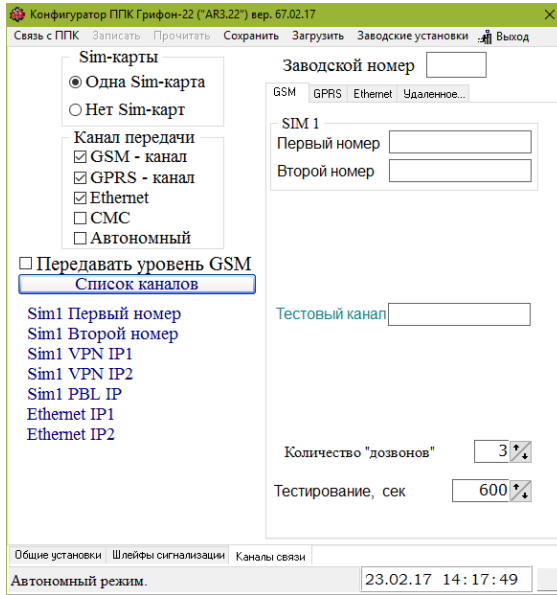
Конфигуратор ППК Грифон-22 ("AR3.22") вер. 67.02.17

Связь с ППК   Записать   Прочитать   Сохранить   Загрузить   Заводские установки   Выход

Sim-карты
◉ Одна Sim-карта
○ Нет Sim-карт

Канал передачи
☑ GSM - канал
☑ GPRS - канал
☑ Ethernet
☐ СМС
☐ Автономный

☐ Передавать уровень GSM

Список каналов

Sim1 Первый номер
Sim1 Второй номер
Sim1 VPN IP1
Sim1 VPN IP2
Sim1 PBL IP
Ethernet IP1
Ethernet IP2

Заводской номер

GSM   GPRS   Ethernet   Удаленное...

SIM 1
Первый номер
Второй номер

Тестовый канал

Количество "дозвонов"   3

Тестирование, сек   600

Общие установки   Шлейфы сигнализации   Каналы связи

Автономный режим.   23.02.17  14:17:49